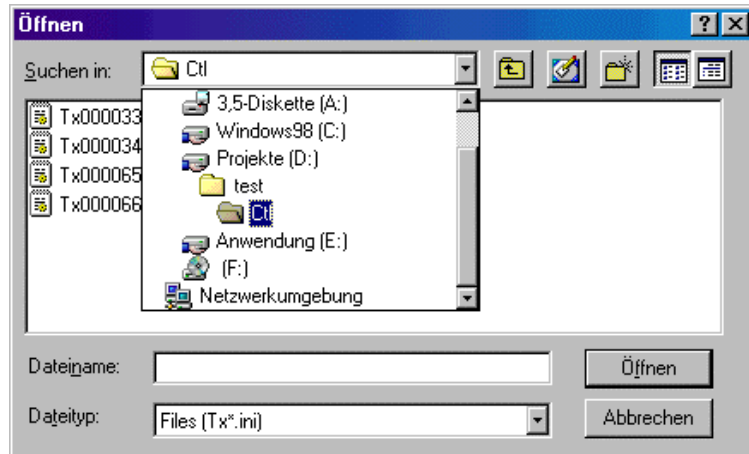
Öffnen

? X

Suchen in: Ctl

3,5-Diskette (A:)
Windows98 (C:)
Projekte (D:)
test
Ctl
Anwendung (E:)
(F:)
Netzwerkumgebung

Tx000033
Tx000034
Tx000065
Tx000066

Dateiname:

Öffnen

Dateityp: Files (Tx*.ini)

Abbrechen